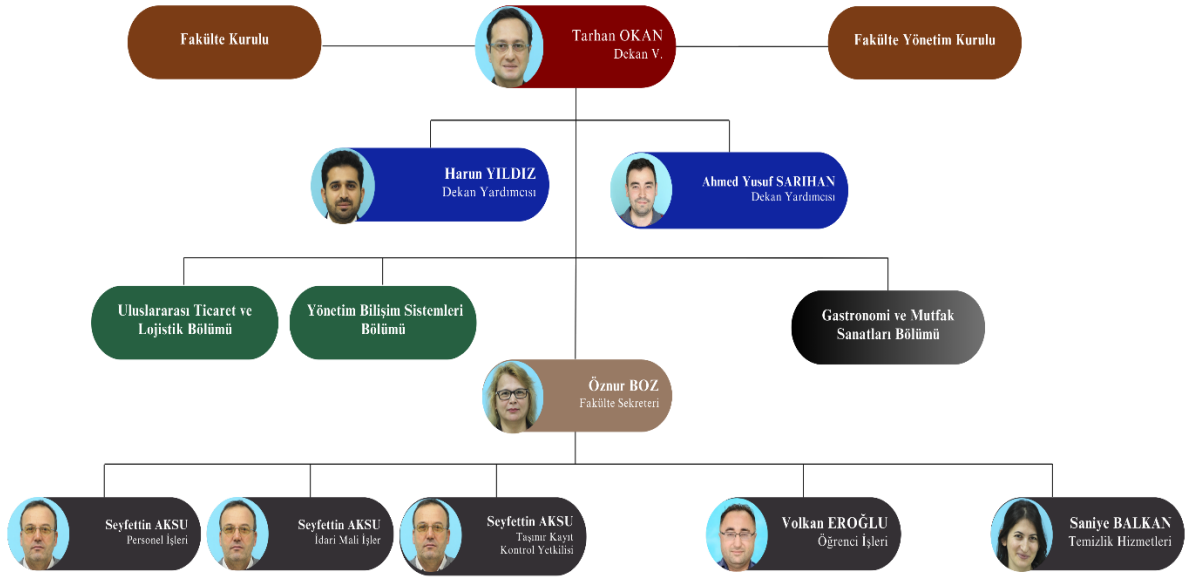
Fakülte Kurulu

Tarhan OKAN
Dekan V.

Fakülte Yönetim Kurulu

Harun YILDIZ
Dekan Yardımcısı

Ahmed Yusuf SARIHAN
Dekan Yardımcısı

Uluslararası Ticaret ve Lojistik Bölümü

Yönetim Bilişim Sistemleri Bölümü

Gastronomi ve Mutfak Sanatları Bölümü

Öznur BOZ
Fakülte Sekreteri

Seyfettin AKSU
Personel İşleri

Seyfettin AKSU
İdari Mali İşler

Seyfettin AKSU
Taşınır Kayıt Kontrol Yetkilisi

Volkan EROĞLU
Öğrenci İşleri

Saniye BALKAN
Temizlik Hizmetleri